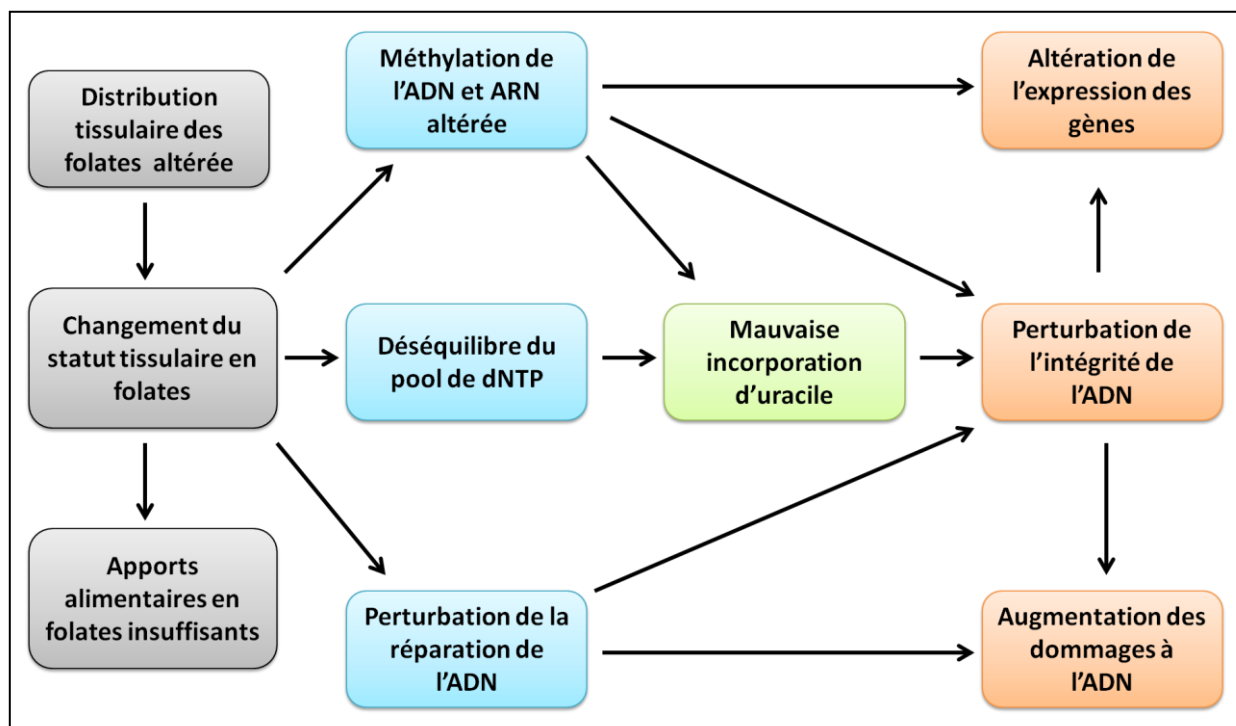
Distribution tissulaire des folates altérée

Méthylation de l'ADN et ARN altérée

Altération de l'expression des gènes

Changement du statut tissulaire en folates

Déséquilibre du pool de dNTP

Mauvaise incorporation d'uracile

Perturbation de l'intégrité de l'ADN

Apports alimentaires en folates insuffisants

Perturbation de la réparation de l'ADN

Augmentation des dommages à l'ADN